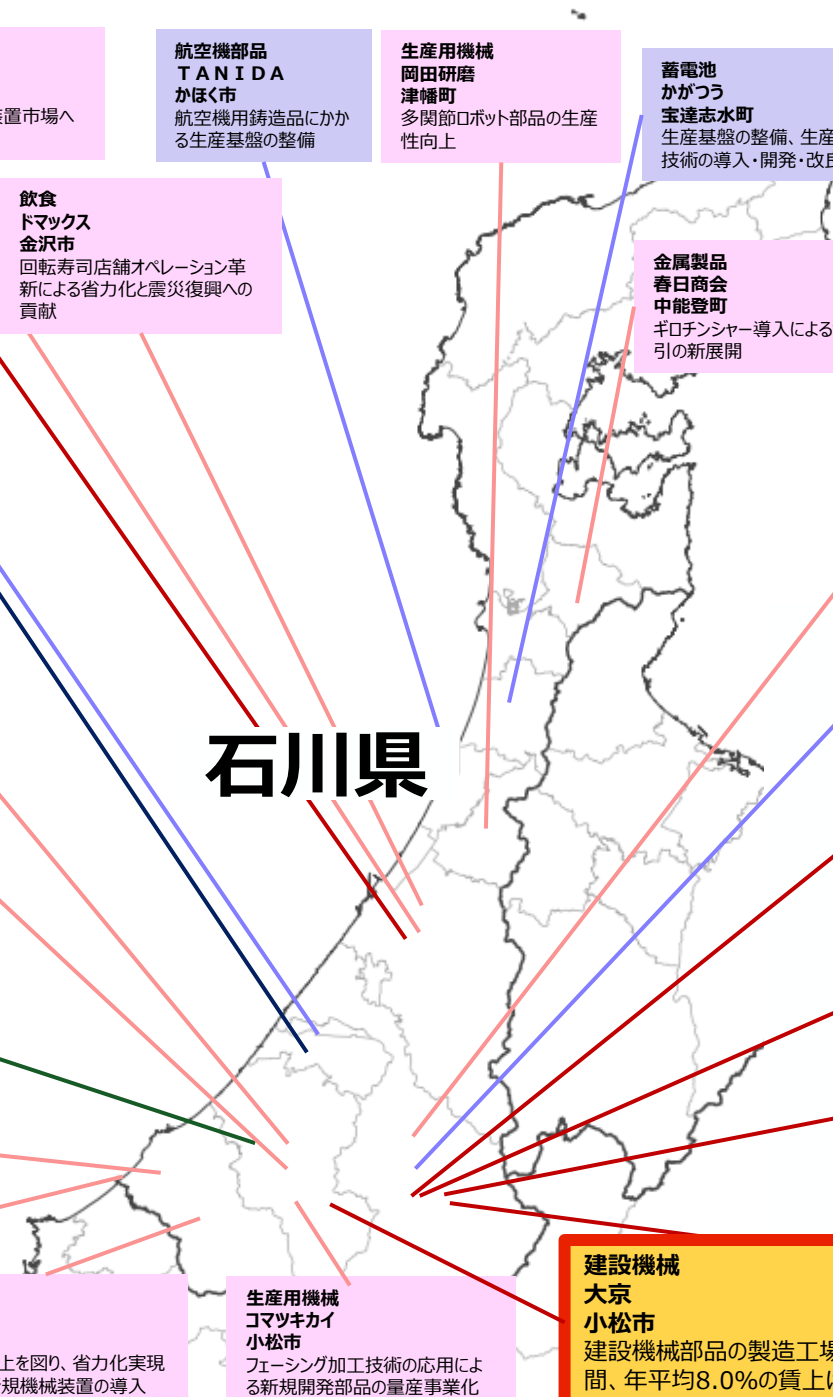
置市場へ

航空機部品
ＴＡＮＩＤＡ
かほく市
航空機用鋳造品にかかる生産基盤の整備

生産用機械
岡田研磨
津幡町
多関節ロボット部品の生産性向上

蓄電池
かがつう
宝達志水町
生産基盤の整備、生産
技術の導入・開発・改

飲食
ドマックス
金沢市
回転寿司店舗オペレーション革新による省力化と震災復興への貢献

金属製品
春日商会
中能登町
ギロチンシャー導入による
引の新展開

石川県

上を図り、省力化実現
規機械装置の導入

生産用機械
コマツキカイ
小松市
フェーシング加工技術の応用による新規開発部品の量産事業化

建設機械
大京
小松市
建設機械部品の製造工場
間、年平均8.0%の賃上